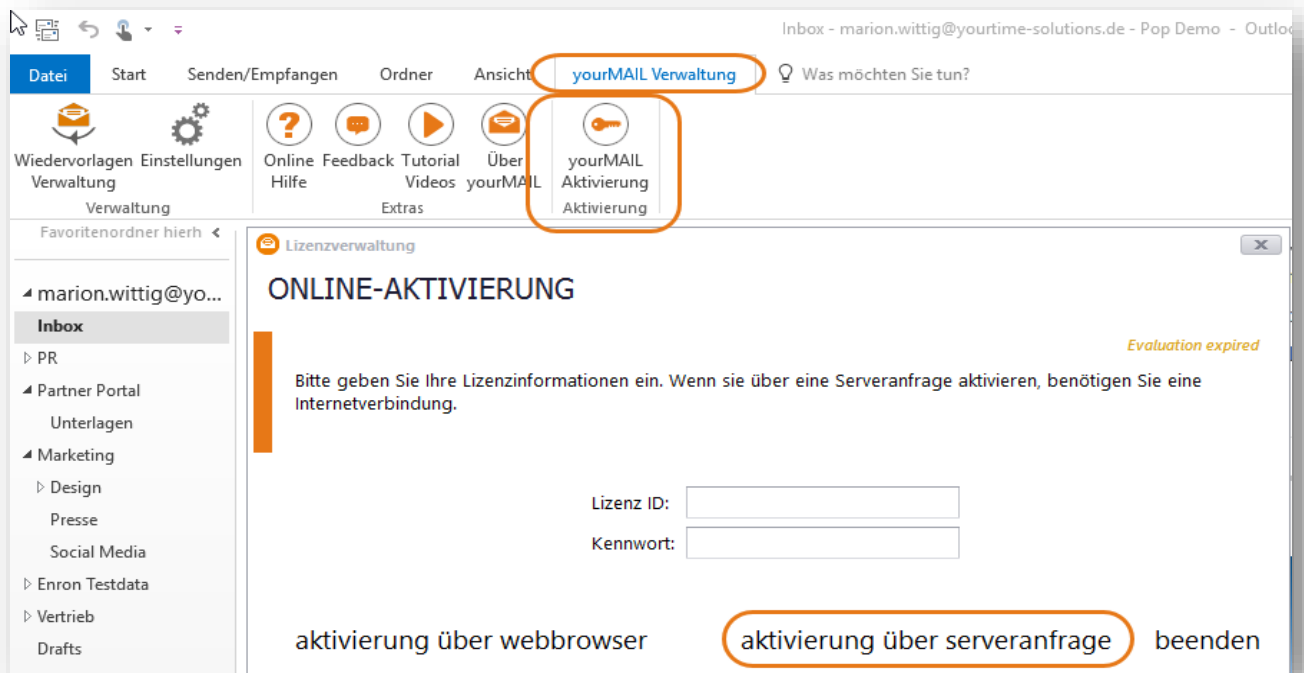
Inbox - marion.wittig@yourtime-solutions.de - Pop Demo - Outlo

Datei Start Senden/Empfangen Ordner Ansicht yourMAIL Verwaltung Was möchten Sie tun?

Wiedervorlagen Verwaltung Einstellungen
Verwaltung

Online Hilfe Feedback Tutorial Videos Über yourMAIL
Extras

yourMAIL Aktivierung
Aktivierung

Favoritenordner hierh

marion.wittig@yo...
Inbox
PR
Partner Portal
Unterlagen
Marketing
Design
Presse
Social Media
Enron Testdata
Vertrieb
Drafts

Lizenzverwaltung

ONLINE-AKTIVIERUNG

Evaluation expired

Bitte geben Sie Ihre Lizenzinformationen ein. Wenn sie über eine Serveranfrage aktivieren, benötigen Sie eine Internetverbindung.

Lizenz ID:
Kennwort:

aktivierung über webbrowser aktivierung über serveranfrage beenden